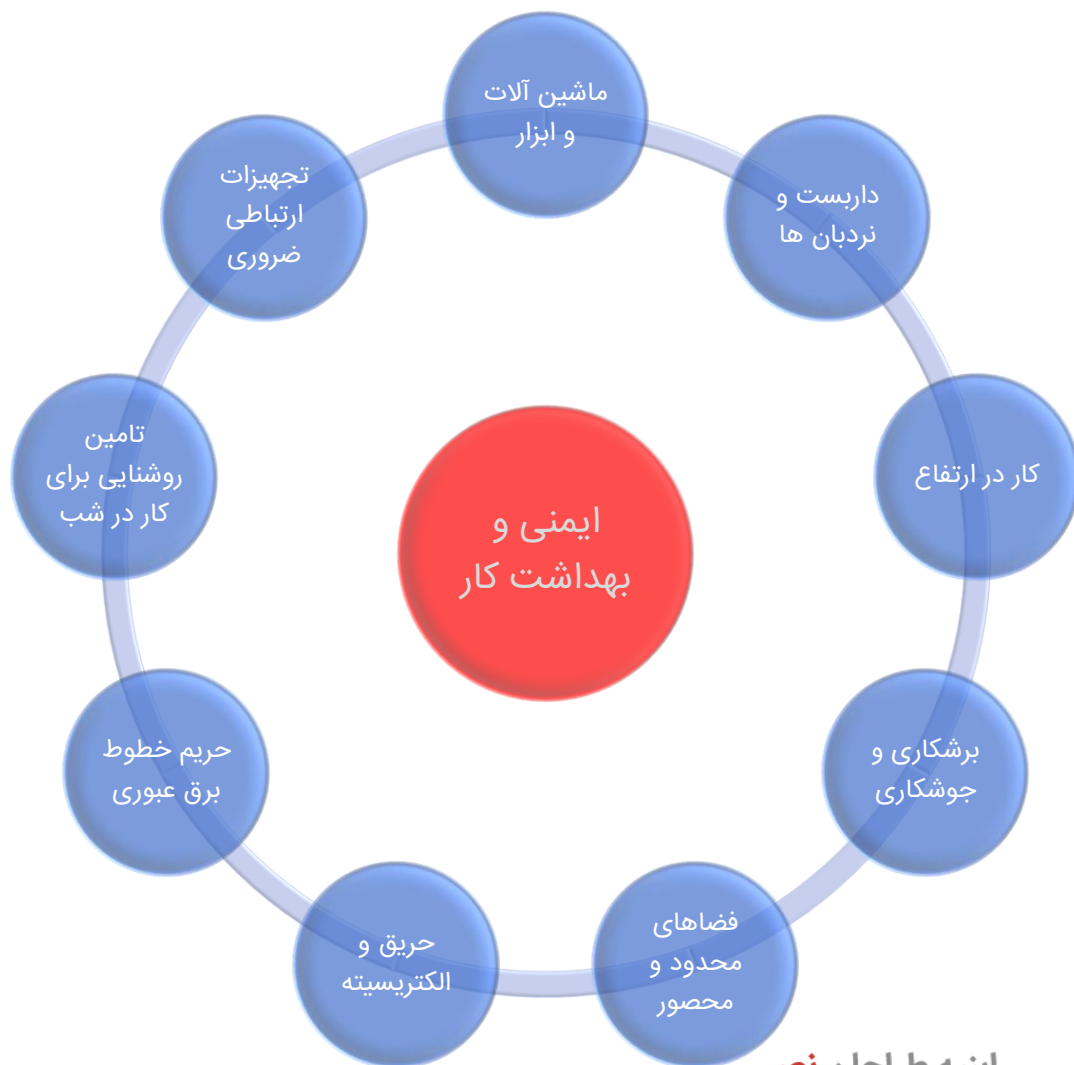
ماشین آلات و ابزار

داربست و نردبان ها

کار در ارتفاع

برشکاری و جوشکاری

فضاهای محدود و محصور

حریق و الکتریسیته

حریم خطوط برق عبوری

تامین روشنایی برای کار در شب

تجهیزات ارتباطی ضروری

ایمنی و بهداشت کار

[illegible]